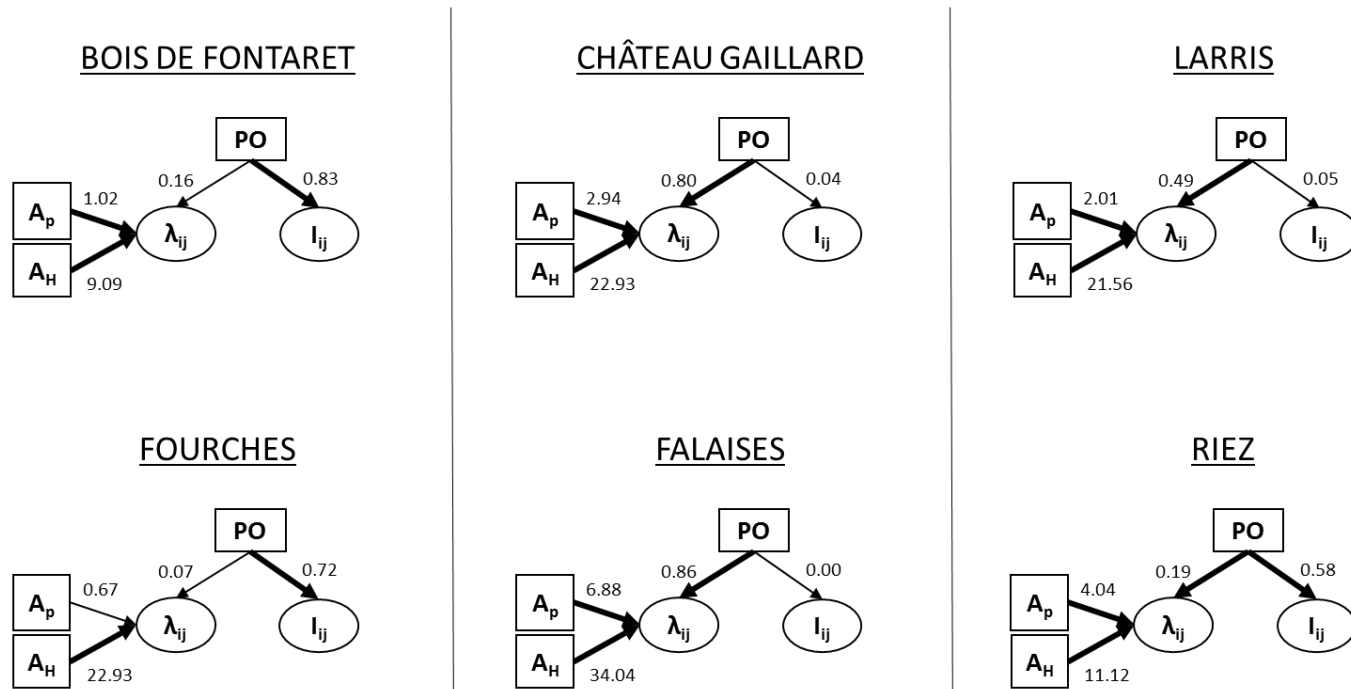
BOIS DE FONTARET

PO

0.16

0.83

1.02

$A_p$

$\lambda_{ij}$

$I_{ij}$

$A_H$

9.09

CHÂTEAU GAILLARD

PO

0.80

0.04

2.94

$A_p$

$\lambda_{ij}$

$I_{ij}$

$A_H$

22.93

LARRIS

PO

0.49

0.05

2.01

$A_p$

$\lambda_{ij}$

$I_{ij}$

$A_H$

21.56

FOURCHES

PO

0.07

0.72

0.67

$A_p$

$\lambda_{ij}$

$I_{ij}$

$A_H$

22.93

FALAISES

PO

0.86

0.00

6.88

$A_p$

$\lambda_{ij}$

$I_{ij}$

$A_H$

34.04

RIEZ

PO

0.19

0.58

4.04

$A_p$

$\lambda_{ij}$

$I_{ij}$

$A_H$

11.12